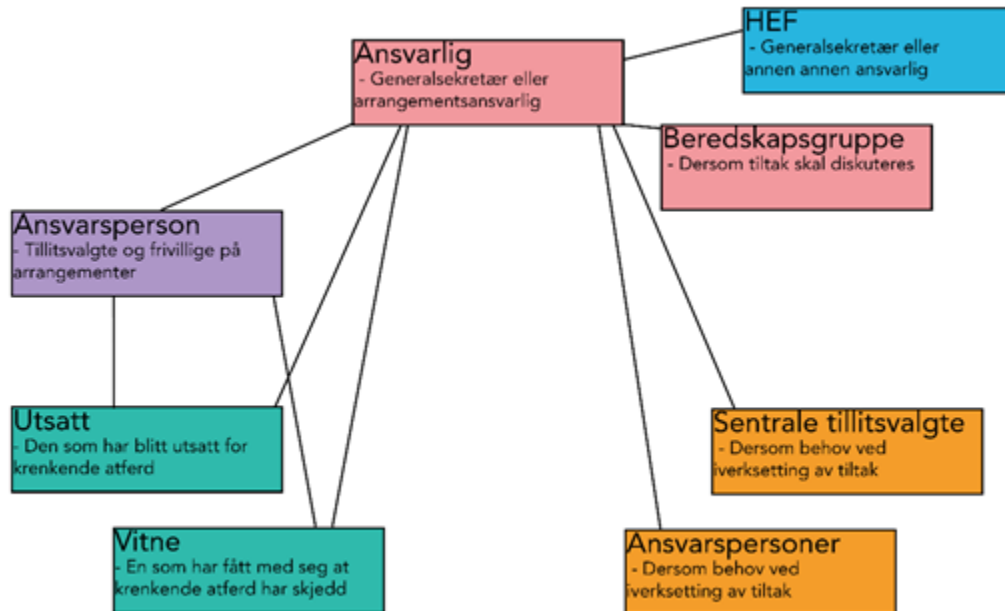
Ansvarlig
- Generalsekretær eller arrangementsansvarlig

HEF
- Generalsekretær eller annen annen ansvarlig

Beredskapsgruppe
- Dersom tiltak skal diskuteres

Ansvarsperson
- Tillitsvalgte og frivillige på arrangementer

Utsatt
- Den som har blitt utsatt for krenkende atferd

Vitne
- En som har fått med seg at krenkende atferd har skjedd

Sentrale tillitsvalgte
- Dersom behov ved iverksetting av tiltak

Ansvarspersoner
- Dersom behov ved iverksetting av tiltak